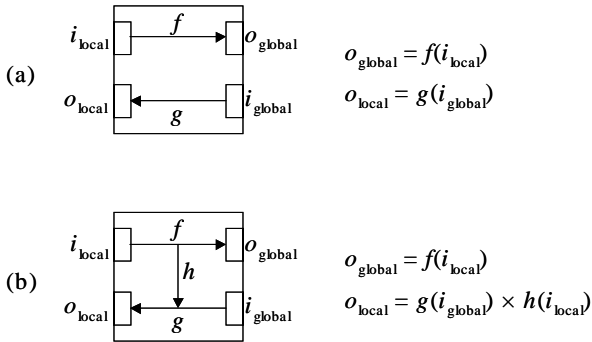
(a)

$i_{\text{local}}$ $f$ $o_{\text{global}}$

$o_{\text{local}}$ $g$ $i_{\text{global}}$

$o_{\text{global}} = f(i_{\text{local}})$

$o_{\text{local}} = g(i_{\text{global}})$

(b)

$i_{\text{local}}$ $f$ $o_{\text{global}}$

$h$

$o_{\text{local}}$ $g$ $i_{\text{global}}$

$o_{\text{global}} = f(i_{\text{local}})$

$o_{\text{local}} = g(i_{\text{global}}) \times h(i_{\text{local}})$